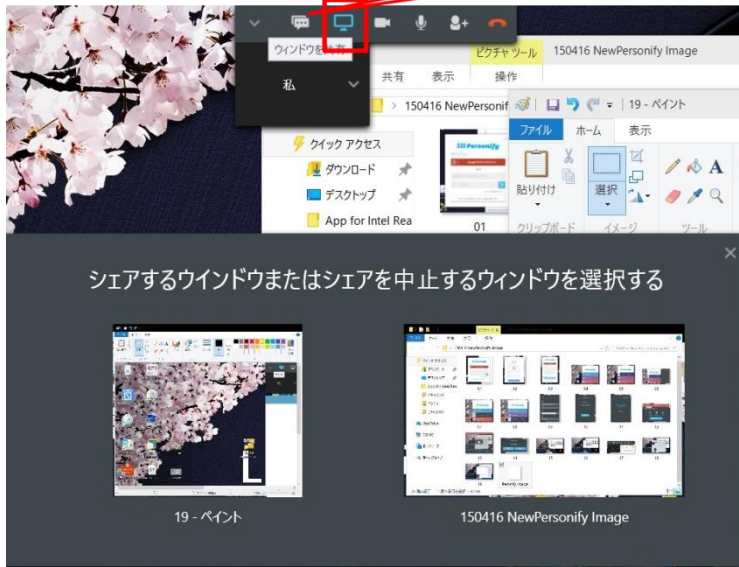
ウィンドウを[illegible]有

私

ピクチャ ツール
150416 NewPersonify Image

共有
表示
操作

> 150416 NewPersonif

19 - ペイント

ファイル
ホーム
表示

クイック アクセス
ダウンロード
デスクトップ
App for Intel Rea

貼り付け
選択
クリップボード
イメージ
ツール

01

シェアするウインドウまたはシェアを中止するウィンドウを選択する

19 - ペイント

150416 NewPersonify Image